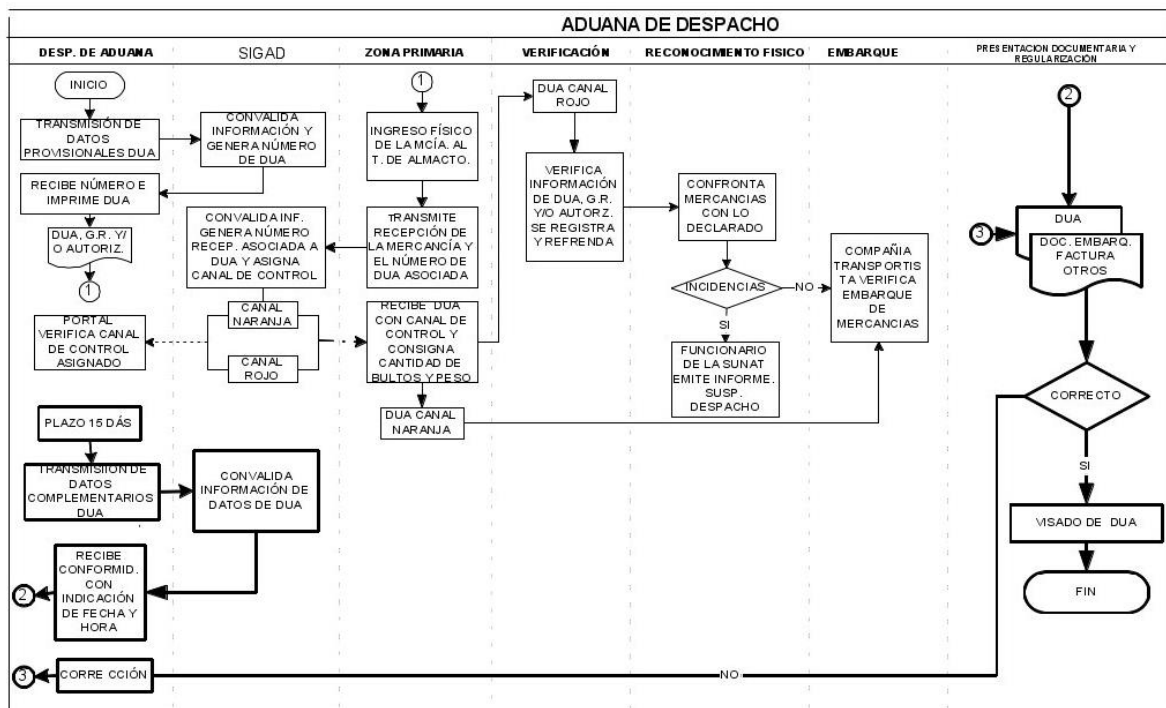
ADUANA DE DESPACHO

DESP. DE ADUANA

SIGAD

ZONA PRIMARIA

VERIFICACIÓN

RECONOCIMIENTO FISICO

EMBARQUE

PRESENTACION DOCUMENTARIA Y REGULARIZACIÓN

INICIO

TRANSMISIÓN DE DATOS PROVISIONALES DUA

CONVALIDA INFORMACIÓN Y GENERA NÚMERO DE DUA

RECIBE NÚMERO E IMPRIME DUA

DUA, G.R. Y/ O AUTORIZ.

1

PORTAL VERIFICA CANAL DE CONTROL ASIGNADO

CONVALIDA INF. GENERA NÚMERO RECEP. ASOCIADA A DUA Y ASIGNA CANAL DE CONTROL

CANAL NARANJA

CANAL ROJO

1

INGRESO FÍSICO DE LA MCÍA. AL T. DE ALMACTO.

TRANSMITE RECEPCIÓN DE LA MERCANCÍA Y EL NÚMERO DE DUA ASOCIADA

RECIBE DUA CON CANAL DE CONTROL Y CONSIGNA CANTIDAD DE BULTOS Y PESO

DUA CANAL NARANJA

DUA CANAL ROJO

VERIFICA INFORMACIÓN DE DUA, G.R. Y/O AUTORZ. SE REGISTRA Y REFRENDA

CONFRONTA MERCANCIAS CON LO DECLARADO

INCIDENCIAS

NO

SI

FUNCIONARIO DE LA SUNAT EMITE INFORME. SUSP. DESPACHO

COMPAÑIA TRANSPORTISTA VERIFICA EMBARQUE DE MERCANCIAS

2

3

DUA

DOC. EMBARQ. FACTURA OTROS

CORRECTO

SI

VISADO DE DUA

FIN

PLAZO 15 DÁS

TRANSMISIÓN DE DATOS COMPLEMENTARIOS DUA

CONVALIDA INFORMACIÓN DE DATOS DE DUA

RECIBE CONFORMID. CON INDICACIÓN DE FECHA Y HORA

2

3

CORRE CCIÓN

NO